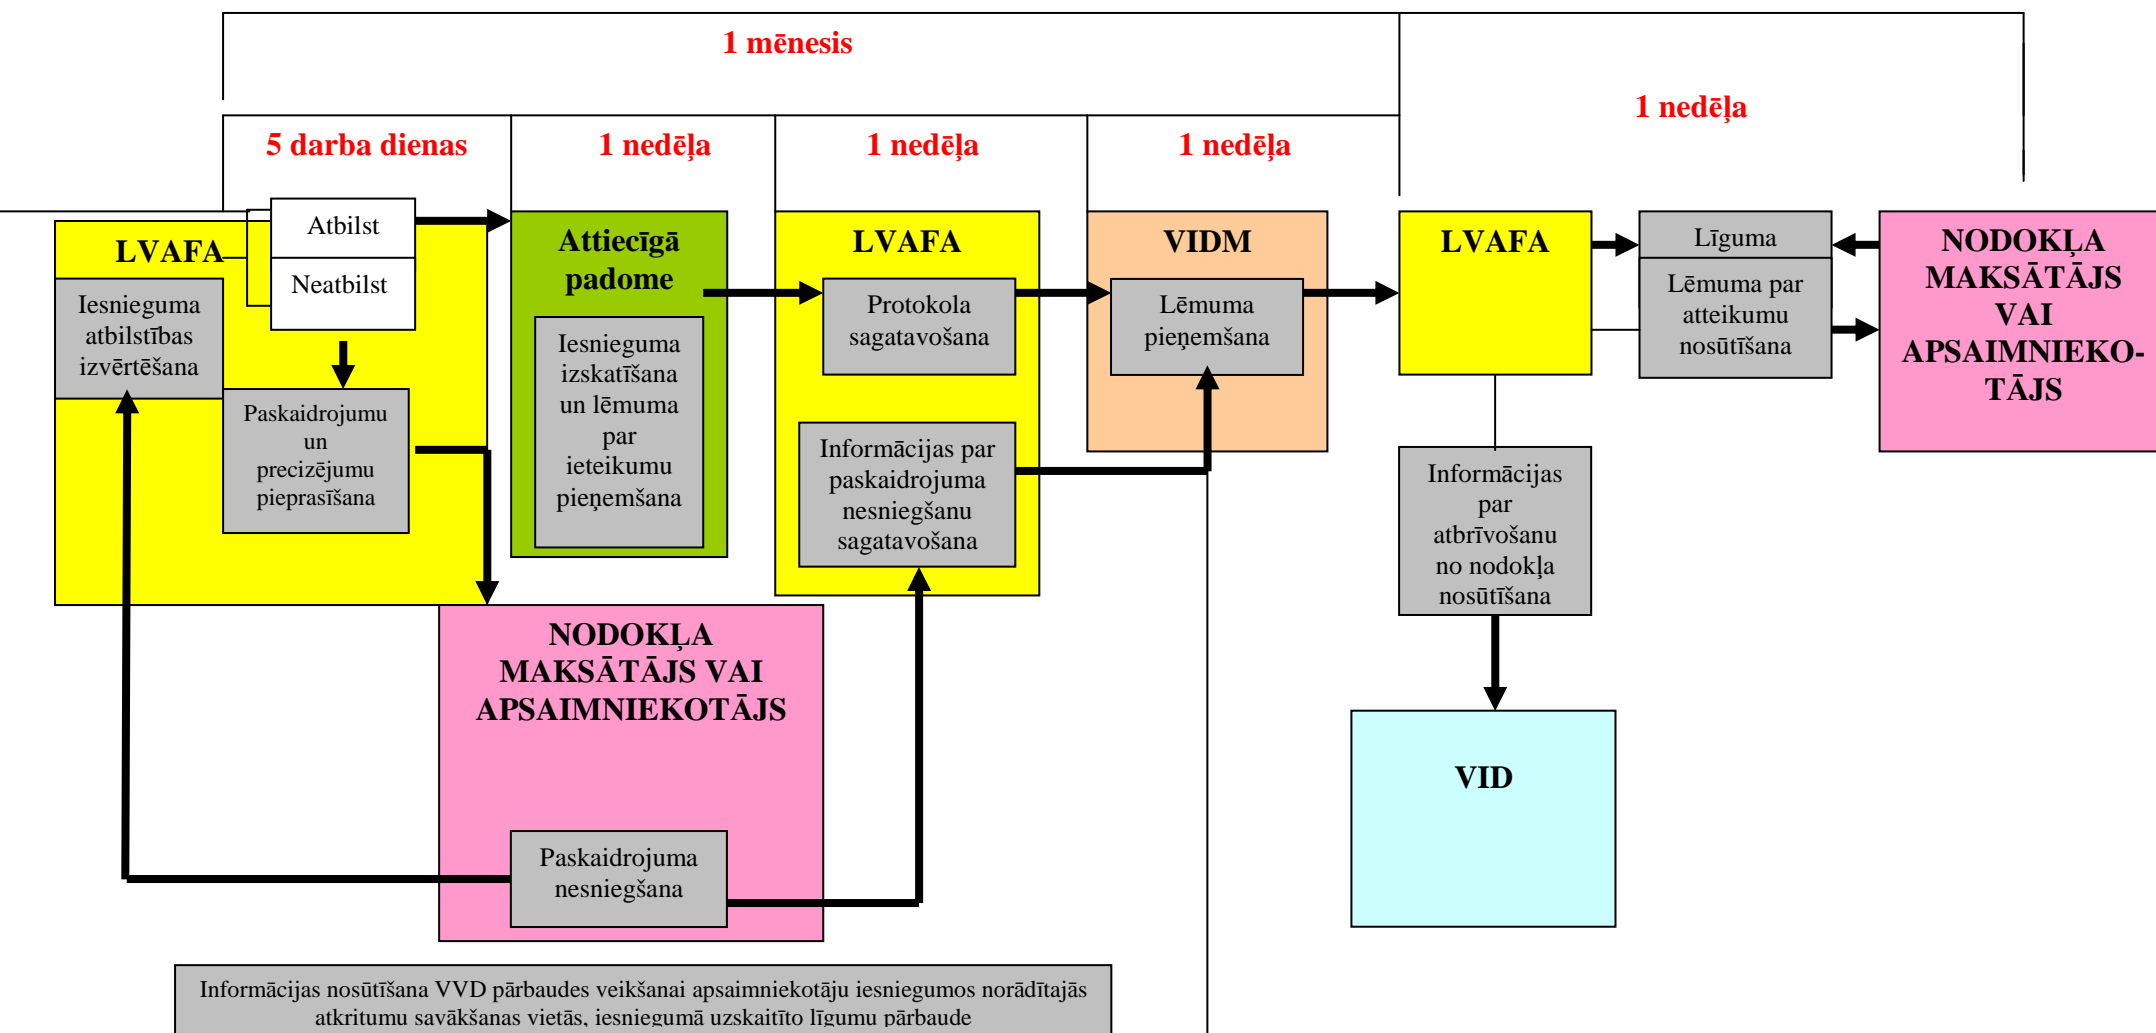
1 mēnesis

1 nedēļa

5 darba dienas

1 nedēļa

1 nedēļa

1 nedēļa

LVAFA

Atbilst

Neatbilst

Iesnieguma atbilstības izvērtēšana

Paskaidrojumu un precizējumu pieprasīšana

Attiecīgā padome

Iesnieguma izskatīšana un lēmuma par ieteikumu pieņemšana

LVAFA

Protokola sagatavošana

Informācijas par paskaidrojuma nesniegšanu sagatavošana

VIDM

Lēmuma pieņemšana

LVAFA

Līguma

Lēmuma par atteikumu nosūtīšana

NODOKĻA MAKSĀTĀJS VAI APSAIMNIEKO-TĀJS

Informācijas par atbrīvošanu no nodokļa nosūtīšana

VID

NODOKĻA MAKSĀTĀJS VAI APSAIMNIEKOTĀJS

Paskaidrojuma nesniegšana

Informācijas nosūtīšana VVD pārbaudes veikšanai apsaimniekotāju iesniegumos norādītajās atkritumu savākšanas vietās, iesniegumā uzskaitīto līgumu pārbaude